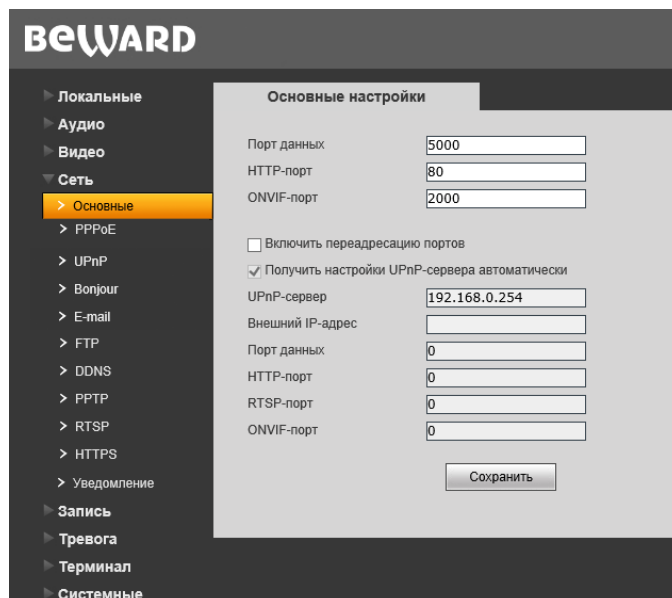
BEWARD

Локальные
Аудио
Видео
Сеть
> Основные
> PPPoE
> UPnP
> Bonjour
> E-mail
> FTP
> DDNS
> PPTP
> RTSP
> HTTPS
> Уведомление
Запись
Тревога
Терминал
Системные

Основные настройки

Порт данных 5000
HTTP-порт 80
ONVIF-порт 2000

Включить переадресацию портов
Получить настройки UPnP-сервера автоматически
UPnP-сервер 192.168.0.254
Внешний IP-адрес
Порт данных 0
HTTP-порт 0
RTSP-порт 0
ONVIF-порт 0

Сохранить